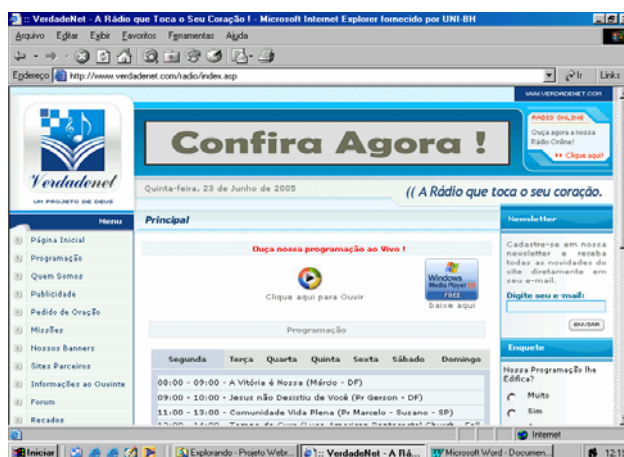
:: VerdadeNet - A Rádio que Toca o Seu Coração ! - Microsoft Internet Explorer fornecido por UNI-BH

Arquivo Editar Exibir Favoritos Ferramentas Ajuda

Endereço http://www.verdadenet.com/radio/index.asp

Ir Links

WWW.VERDADENET.COM

Verdadenet
UM PROJETO DE DEUS

Confira Agora !

RADIO ONLINE
Ouça agora a nossa Rádio Online!
Clique aqui!

Quinta-feira, 23 de Junho de 2005

(( A Rádio que toca o seu coração.

Menu

Página Inicial
Programação
Quem Somos
Publicidade
Pedido de Oração
Missões
Nossos Banners
Sites Parceiros
Informações ao Ouvinte
Forum
Recados

Principal

Ouça nossa programação ao Vivo !

Clique aqui para Ouvir

Windows Media Player 10 FREE
baixe aqui

Programação

| Segunda | Terça | Quarta | Quinta | Sexta | Sábado | Domingo |
|---|---|---|---|---|---|---|

08:00 - 09:00 - A Vitória é Nossa (Márcio - DF)
09:00 - 10:00 - Jesus não Desistiu de Você (Pr Gerson - DF)
11:00 - 13:00 - Comunidade Vida Plena (Pr Marcelo - Suzano - SP)
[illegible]

Newsletter

Cadastre-se em nossa newsletter e receba todas as novidades do site diretamente em seu e-mail.

Digite seu e-mail:

ENVIAR

Enquete

Nossa Programação lhe Edifica?

Muito
Sim

Internet

Iniciar | Explorando - Projeto Webr... | :: VerdadeNet - A Rá... | Microsoft Word - Documen... | 12:1